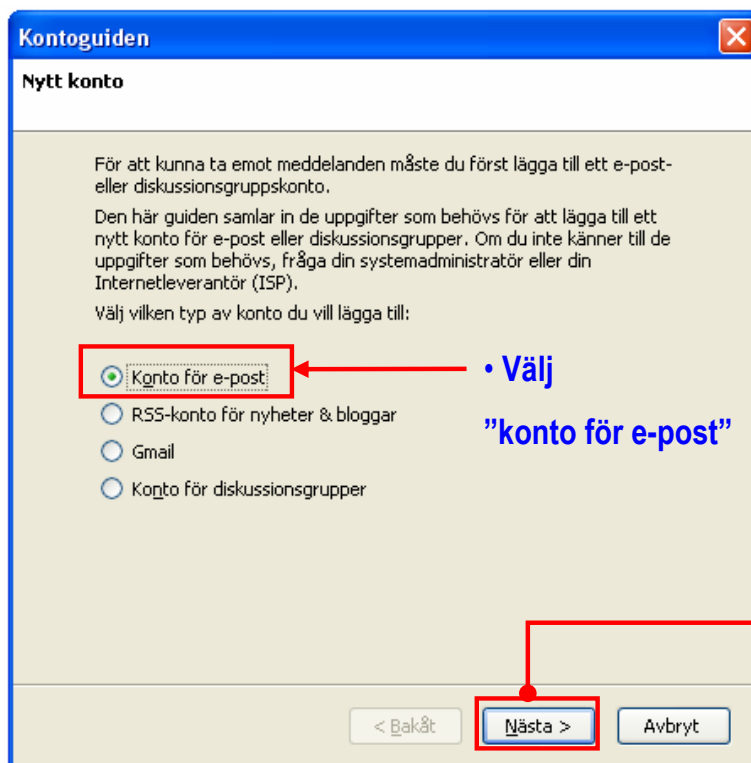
Kontoguiden

Nytt konto

För att kunna ta emot meddelanden måste du först lägga till ett e-post- eller diskussionsgruppskonto.

Den här guiden samlar in de uppgifter som behövs för att lägga till ett nytt konto för e-post eller diskussionsgrupper. Om du inte känner till de uppgifter som behövs, fråga din systemadministratör eller din Internetleverantör (ISP).

Välj vilken typ av konto du vill lägga till:

Konto för e-post

RSS-konto för nyheter & bloggar

Gmail

Konto för diskussionsgrupper

• Välj

”konto för e-post”

< Bakåt

Nästa >

Avbryt